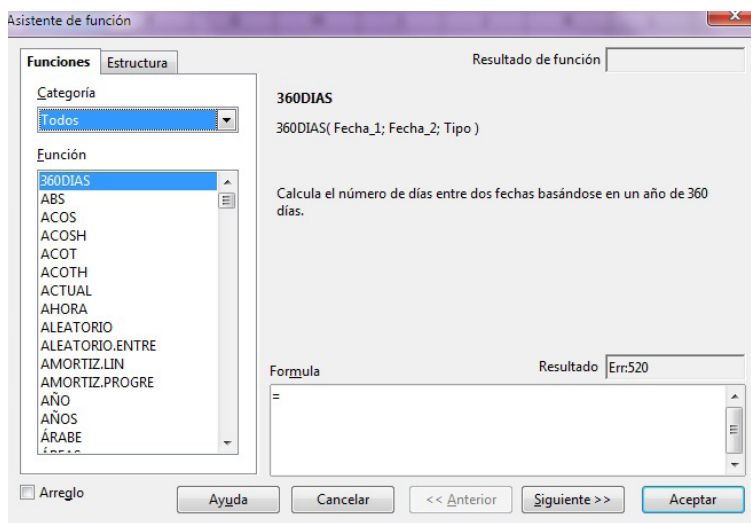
Asistente de función

Funciones | Estructura

Resultado de función

Categoría

Todos

Función

360DIAS
ABS
ACOS
ACOSH
ACOT
ACOTH
ACTUAL
AHORA
ALEATORIO
ALEATORIO.ENTRE
AMORTIZ.LIN
AMORTIZ.PROGRE
AÑO
AÑOS
ÁRABE
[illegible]

360DIAS

360DIAS( Fecha_1; Fecha_2; Tipo )

Calcula el número de días entre dos fechas basándose en un año de 360 días.

Formula

Resultado Err:520

=

Arreglo

Ayuda | Cancelar | << Anterior | Siguiente >> | Aceptar